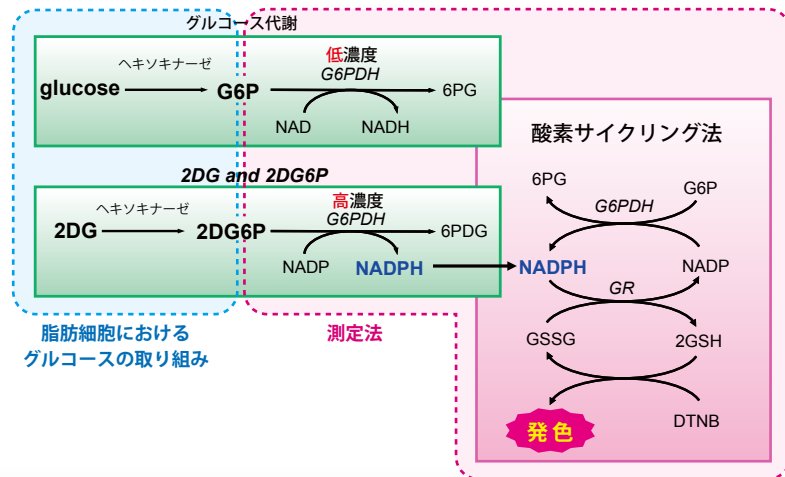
グルコース代謝

ヘキソキナーゼ

glucose G6P

低濃度

G6PDH

6PG

NAD NADH

2DG and 2DG6P

ヘキソキナーゼ

2DG 2DG6P

高濃度

G6PDH

6PDG

NADP NADPH

脂肪細胞における グルコースの取り組み

測定法

酸素サイクリング法

6PG G6PDH G6P

NADPH NADP

GR

GSSG 2GSH

発色 DTNB